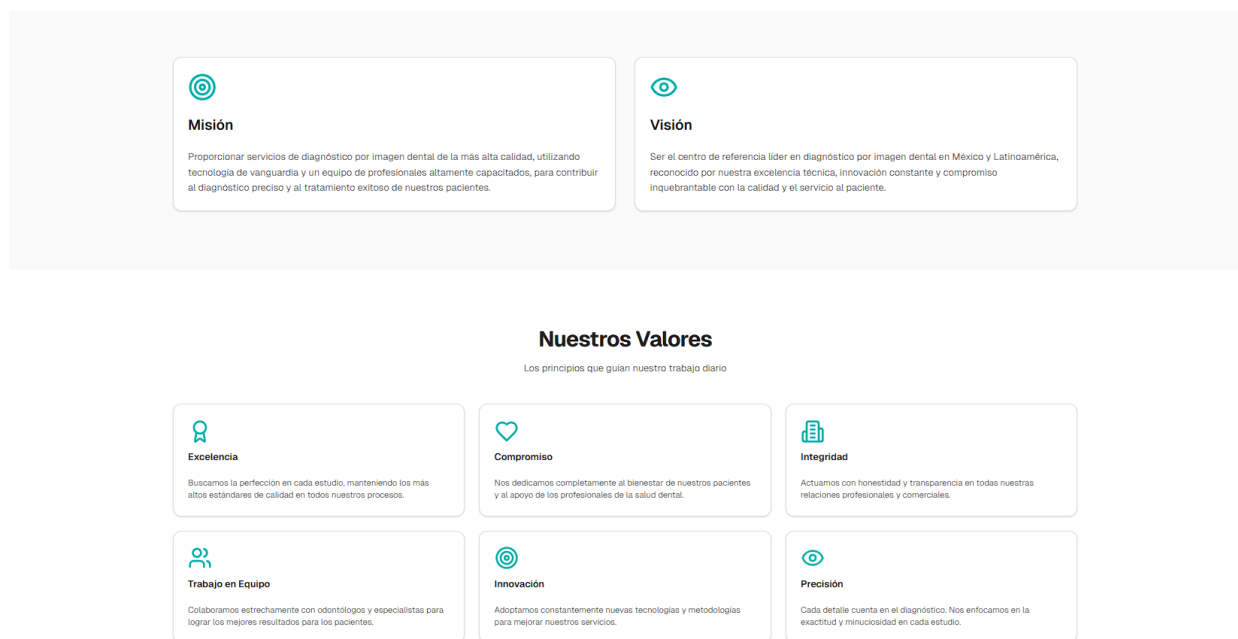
Misión

Proporcionar servicios de diagnóstico por imagen dental de la más alta calidad, utilizando tecnología de vanguardia y un equipo de profesionales altamente capacitados, para contribuir al diagnóstico preciso y al tratamiento exitoso de nuestros pacientes.

Visión

Ser el centro de referencia líder en diagnóstico por imagen dental en México y Latinoamérica, reconocido por nuestra excelencia técnica, innovación constante y compromiso inquebrantable con la calidad y el servicio al paciente.

Nuestros Valores

Los principios que guían nuestro trabajo diario

Excelencia

Buscamos la perfección en cada estudio, manteniendo los más altos estándares de calidad en todos nuestros procesos.

Compromiso

Nos dedicamos completamente al bienestar de nuestros pacientes y al apoyo de los profesionales de la salud dental.

Integridad

Actuamos con honestidad y transparencia en todas nuestras relaciones profesionales y comerciales.

Trabajo en Equipo

Colaboramos estrechamente con odontólogos y especialistas para lograr los mejores resultados para los pacientes.

Innovación

Adoptamos constantemente nuevas tecnologías y metodologías para mejorar nuestros servicios.

Precisión

Cada detalle cuenta en el diagnóstico. Nos enfocamos en la exactitud y minuciosidad en cada estudio.